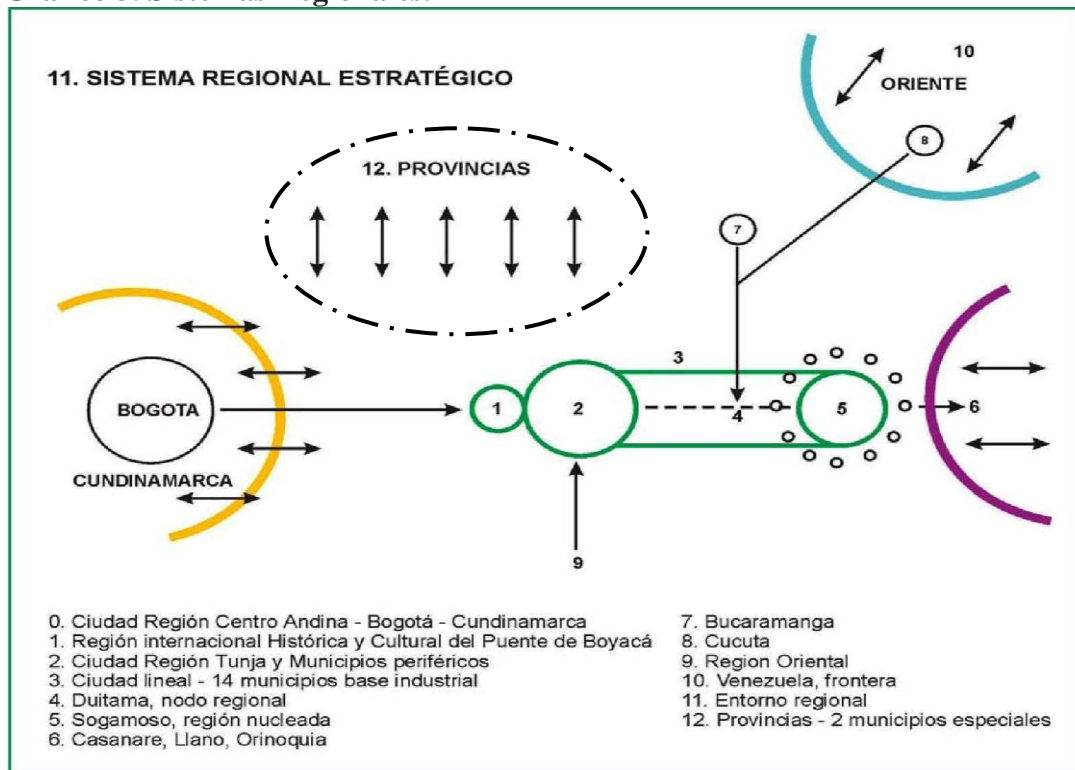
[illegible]

11. SISTEMA REGIONAL ESTRATÉGICO

10

ORIENTE

8

12. PROVINCIAS

7

3

BOGOTA

1

2

4

5

6

CUNDINAMARCA

9

0. Ciudad Región Centro Andina - Bogotá - Cundinamarca
1. Región internacional Histórica y Cultural del Puente de Boyacá
2. Ciudad Región Tunja y Municipios periféricos
3. Ciudad lineal - 14 municipios base industrial
4. Duitama, nodo regional
5. Sogamoso, región nucleada
6. Casanare, Llano, Orinoquia

7. Bucaramanga
8. Cucuta
9. Region Oriental
10. Venezuela, frontera
11. Entorno regional
12. Provincias - 2 municipios especiales